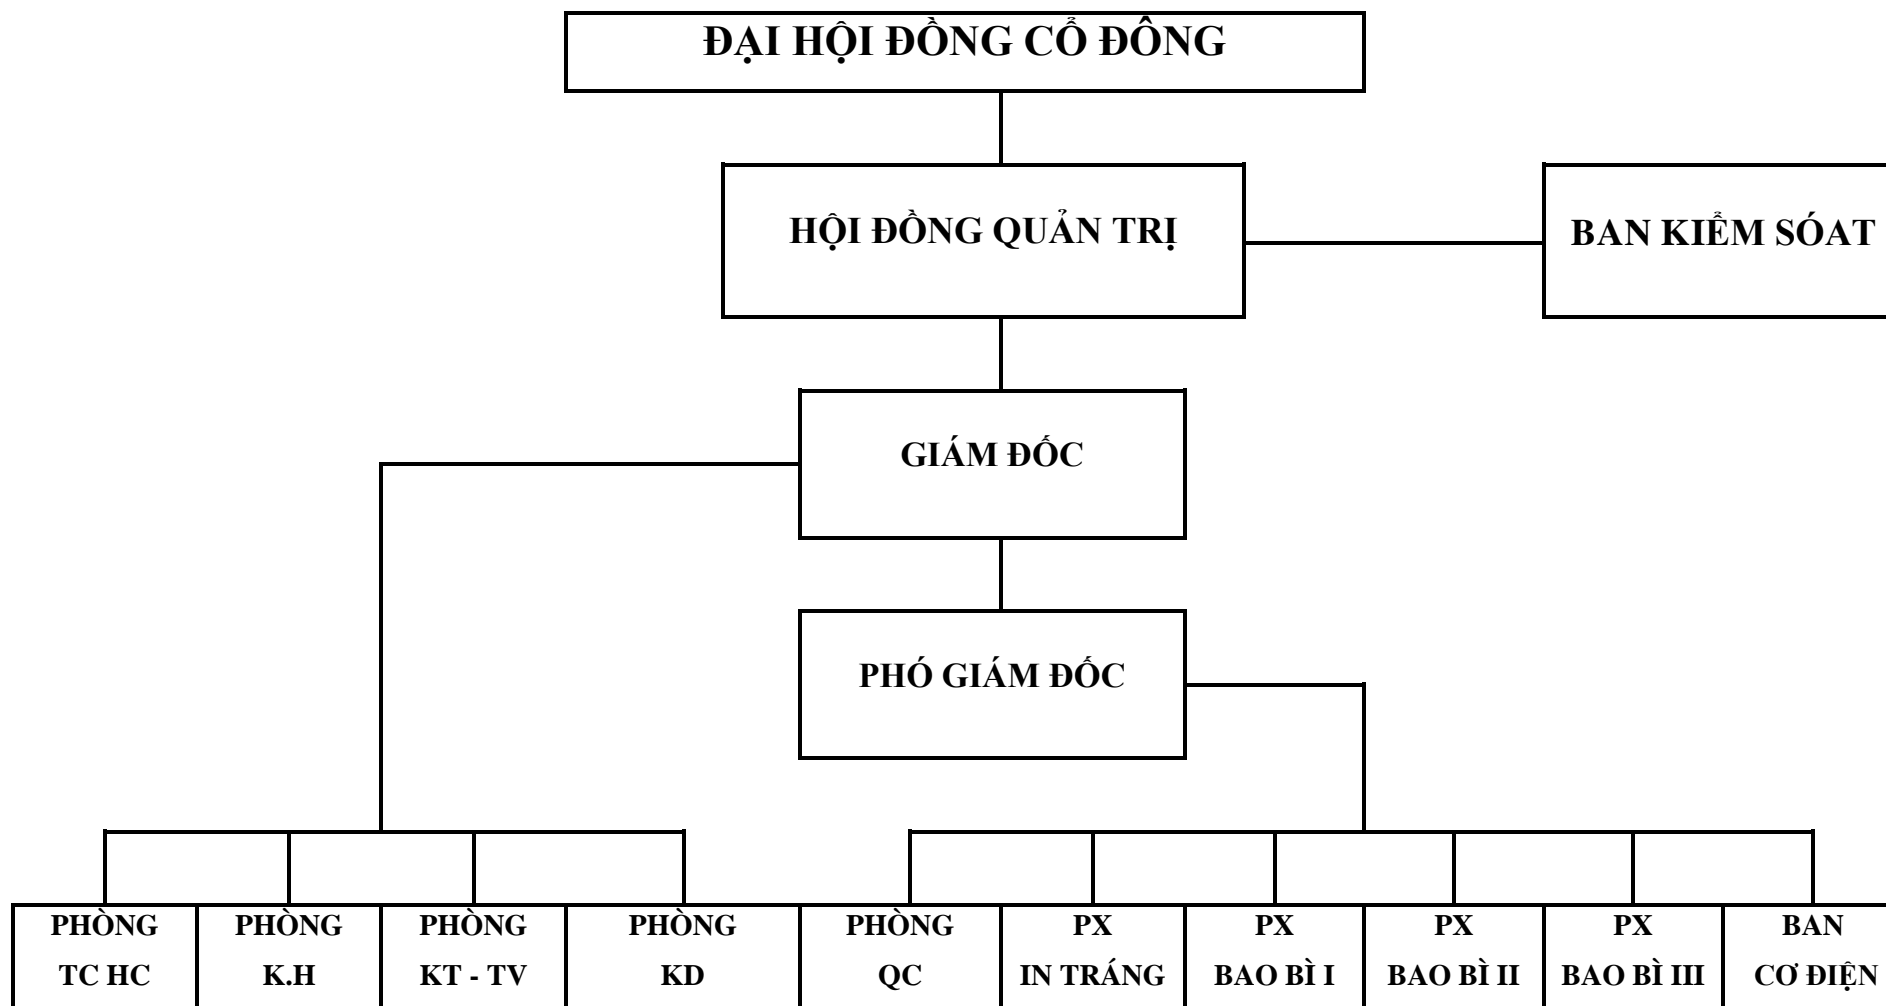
ĐẠI HỘI ĐỒNG CỔ ĐÔNG

HỘI ĐỒNG QUẢN TRỊ

BAN KIỂM SÓAT

GIÁM ĐỐC

PHÓ GIÁM ĐỐC

PHÒNG TC HC

PHÒNG K.H

PHÒNG KT - TV

PHÒNG KD

PHÒNG QC

PX IN TRÁNG

PX BAO BÌ I

PX BAO BÌ II

PX BAO BÌ III

BAN CƠ ĐIỆN